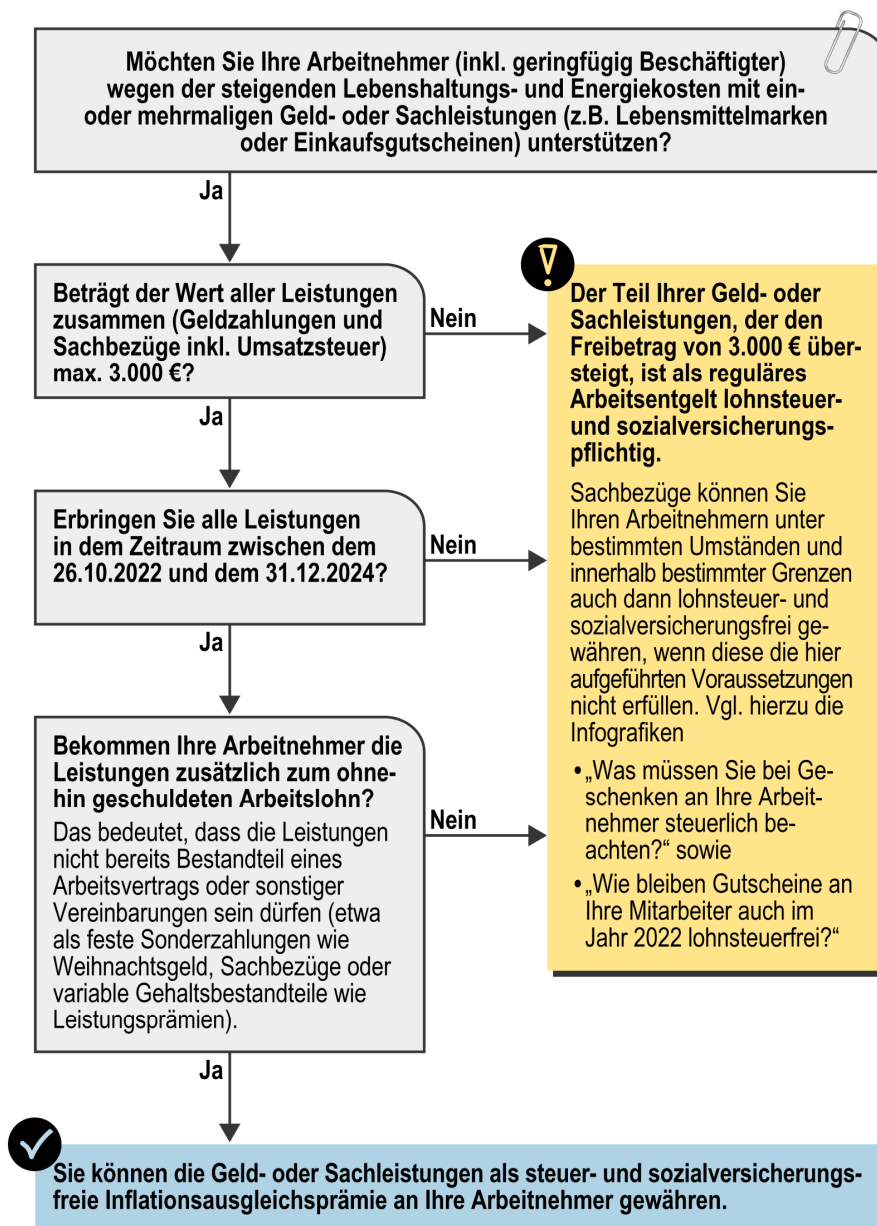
Möchten Sie Ihre Arbeitnehmer (inkl. geringfügig Beschäftigter) wegen der steigenden Lebenshaltungs- und Energiekosten mit ein- oder mehrmaligen Geld- oder Sachleistungen (z.B. Lebensmittelmarken oder Einkaufsgutscheinen) unterstützen?

Ja

Beträgt der Wert aller Leistungen zusammen (Geldzahlungen und Sachbezüge inkl. Umsatzsteuer) max. 3.000 €?

Nein

Ja

Erbringen Sie alle Leistungen in dem Zeitraum zwischen dem 26.10.2022 und dem 31.12.2024?

Nein

Ja

Bekommen Ihre Arbeitnehmer die Leistungen zusätzlich zum ohnehin geschuldeten Arbeitslohn?

Das bedeutet, dass die Leistungen nicht bereits Bestandteil eines Arbeitsvertrags oder sonstiger Vereinbarungen sein dürfen (etwa als feste Sonderzahlungen wie Weihnachtsgeld, Sachbezüge oder variable Gehaltsbestandteile wie Leistungsprämien).

Nein

Ja

Der Teil Ihrer Geld- oder Sachleistungen, der den Freibetrag von 3.000 € übersteigt, ist als reguläres Arbeitsentgelt lohnsteuer- und sozialversicherungspflichtig.

Sachbezüge können Sie Ihren Arbeitnehmern unter bestimmten Umständen und innerhalb bestimmter Grenzen auch dann lohnsteuer- und sozialversicherungsfrei gewähren, wenn diese die hier aufgeführten Voraussetzungen nicht erfüllen. Vgl. hierzu die Infografiken

• „Was müssen Sie bei Geschenken an Ihre Arbeitnehmer steuerlich beachten?“ sowie

• „Wie bleiben Gutscheine an Ihre Mitarbeiter auch im Jahr 2022 lohnsteuerfrei?“

Sie können die Geld- oder Sachleistungen als steuer- und sozialversicherungsfreie Inflationsausgleichsprämie an Ihre Arbeitnehmer gewähren.